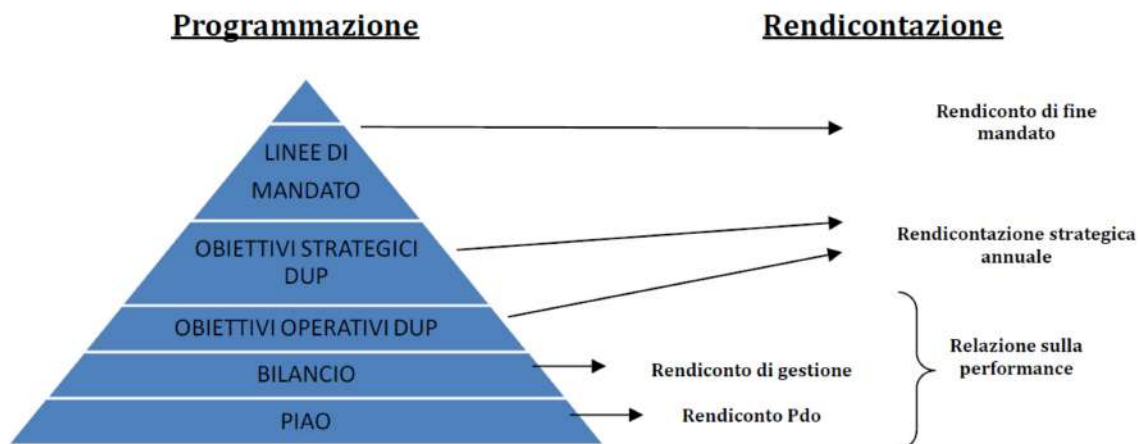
Programmazione

Rendicontazione

LINEE DI MANDATO

OBIETTIVI STRATEGICI DUP

OBIETTIVI OPERATIVI DUP

BILANCIO

PIAO

Rendiconto di fine mandato

Rendicontazione strategica annuale

Relazione sulla performance

Rendiconto di gestione

Rendiconto Pdo